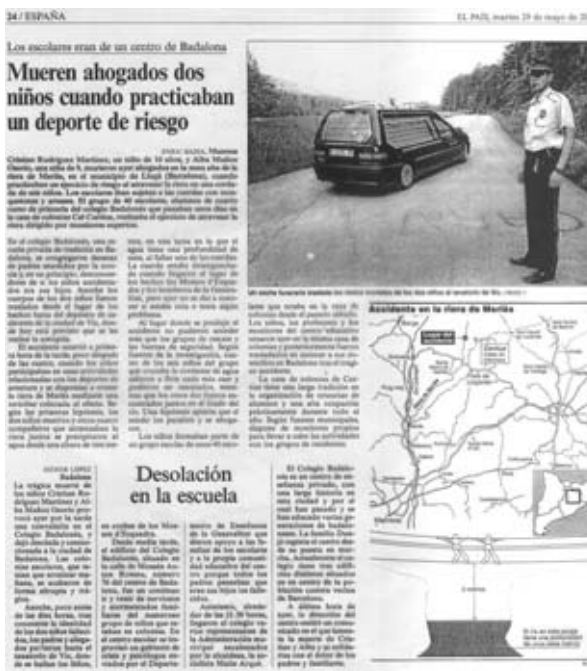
24 / ESPAÑA

EL PAÍS, martes 29 de mayo de 2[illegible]

Los escolares eran de un centro de Badalona

Mueren ahogados dos niños cuando practicaban un deporte de riesgo

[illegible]

Desolación en la escuela

Accidente en la riera de Merlès

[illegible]